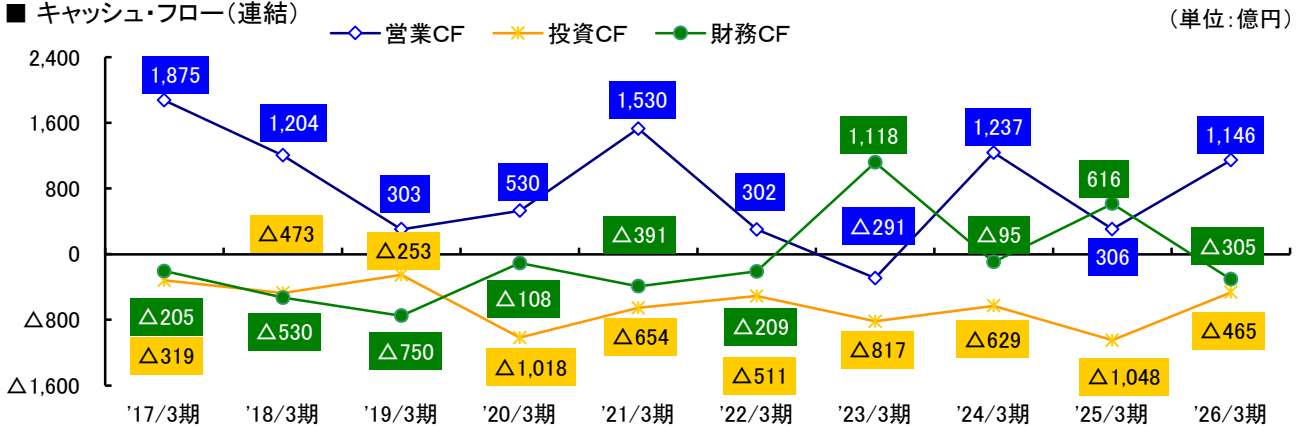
■ キャッシュ・フロー（連結）

営業CF　投資CF　財務CF

（単位：億円）

2,400
1,600
800
0
△800
△1,600

1,875
1,204
303
530
1,530
302
△291
1,237
306
1,146

△319
△473
△253
△1,018
△654
△511
△817
△629
△1,048
△465

△205
△530
△750
△108
△391
△209
1,118
△95
616
△305

'17/3期　'18/3期　'19/3期　'20/3期　'21/3期　'22/3期　'23/3期　'24/3期　'25/3期　'26/3期